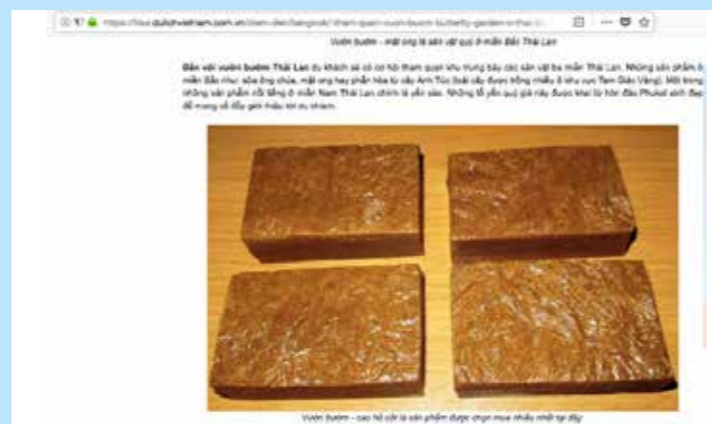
https://dulichvietnam.com.vn/diem-den/bangkok/tham-quan-vuon-buom-butterfly-garden-o-thai-l

Vườn bướm - mật ong là sản vật quý ở miền Bắc Thái Lan

**Đến với vườn bướm Thái Lan** du khách sẽ có cơ hội tham quan khu trưng bày các sản vật ba miền Thái Lan. Những sản phẩm ở miền Bắc như: sữa ong chúa, mật ong hay phấn hoa từ cây Anh Túc (loài cây được trồng nhiều ở khu vực Tam Giác Vàng). Một trong những sản phẩm nổi tiếng ở miền Nam Thái Lan chính là yến sào. Những tổ yến quý giá này được khai từ hòn đảo Phuket sinh đẹp để mang về đây giới thiệu tới du khách.

Vườn bướm - cao hổ cốt là sản phẩm được chọn mua nhiều nhất tại đây